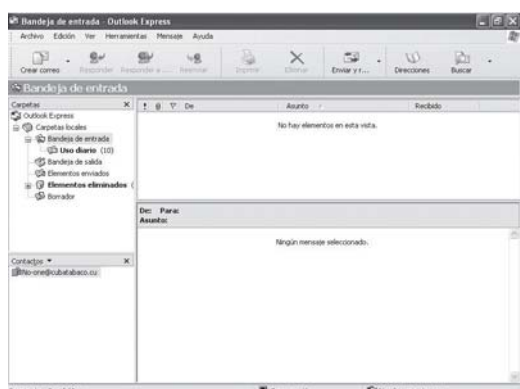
Bandeja de entrada - Outlook Express

Archivo Edición Ver Herramientas Mensaje Ayuda

Crear correo Responder Responder a ... Reenviar Imprimir Eliminar Enviar y r... Direcciones Buscar

Bandeja de entrada

Carpetas ×

Outlook Express
Carpetas locales
Bandeja de entrada
Uso diario (10)
Bandeja de salida
Elementos enviados
Elementos eliminados (
Borrador

! @ ▽ De Asunto Recibido

No hay elementos en esta vista.

De: Para:
Asunto:

Ningún mensaje seleccionado.

Contactos ▾ ×

No-one@cubatabaco.cu

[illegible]